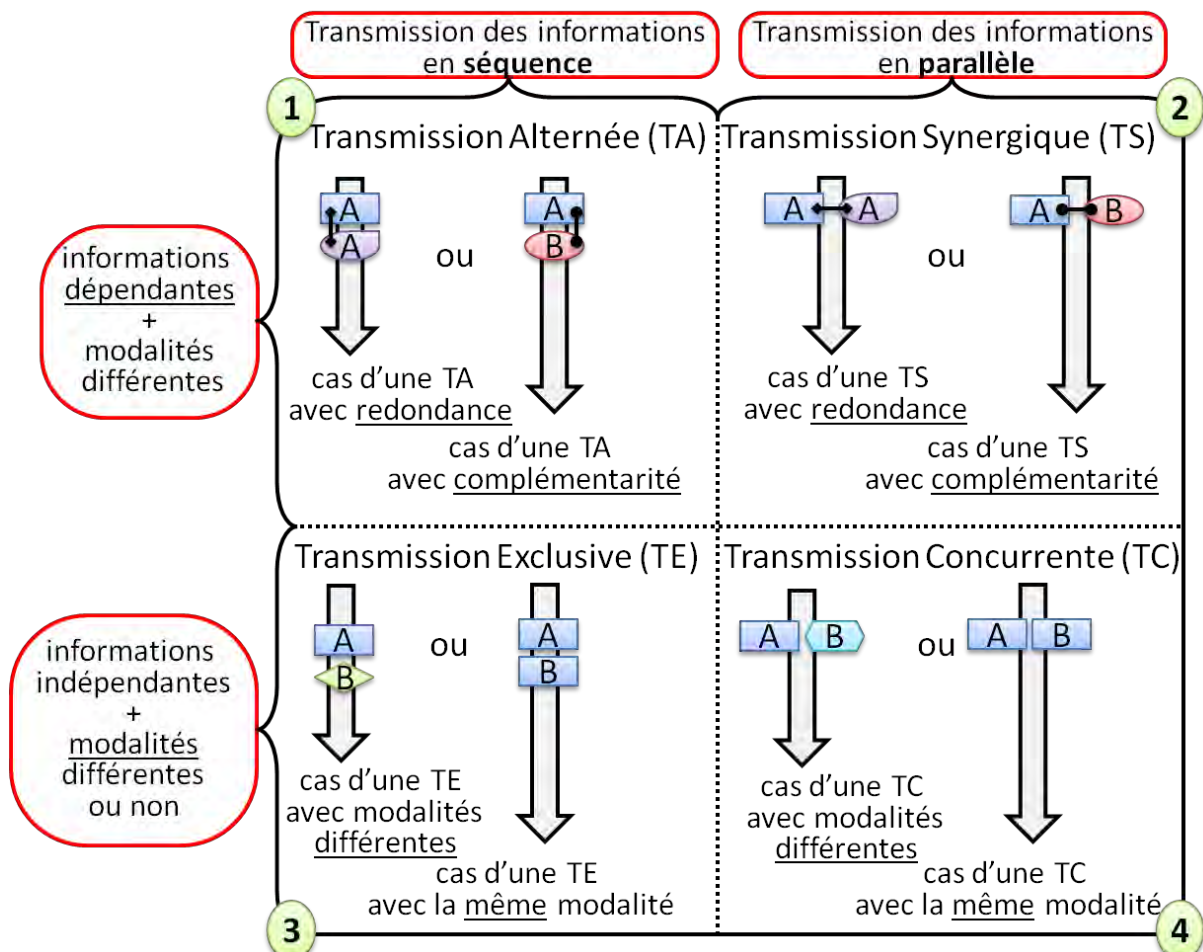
Transmission des informations en séquence

Transmission des informations en parallèle

1

Transmission Alternée (TA)

A
A

ou

A
B

cas d'une TA avec redondance

cas d'une TA avec complémentarité

2

Transmission Synergique (TS)

A A

ou

A B

cas d'une TS avec redondance

cas d'une TS avec complémentarité

informations dépendantes + modalités différentes

Transmission Exclusive (TE)

A
B

ou

A
B

cas d'une TE avec modalités différentes

cas d'une TE avec la même modalité

Transmission Concurrente (TC)

A B

ou

A B

cas d'une TC avec modalités différentes

cas d'une TC avec la même modalité

informations indépendantes + modalités différentes ou non

3

4